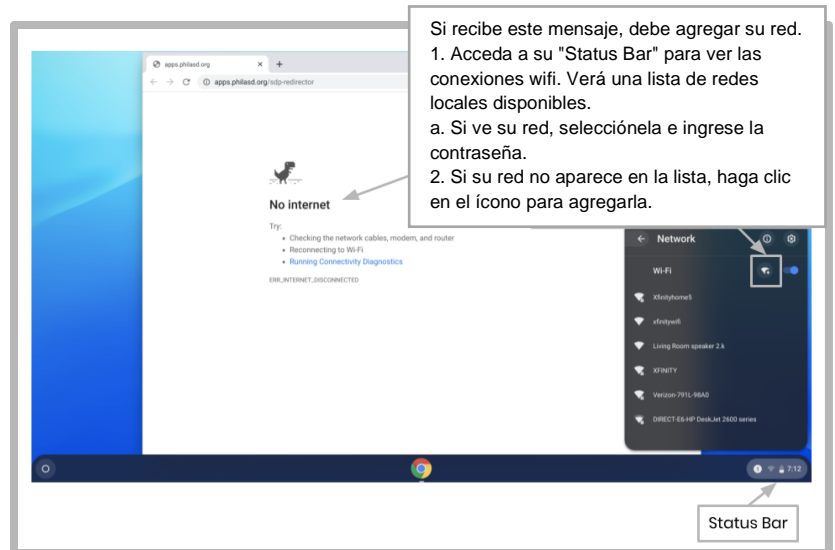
Si recibe este mensaje, debe agregar su red.
1. Acceda a su "Status Bar" para ver las conexiones wifi. Verá una lista de redes locales disponibles.
a. Si ve su red, selecciónela e ingrese la contraseña.
2. Si su red no aparece en la lista, haga clic en el ícono para agregarla.

apps.philasd.org
apps.philasd.org/sdp-redirector

No internet

Try:
• Checking the network cables, modem, and router
• Reconnecting to Wi-Fi
• Running Connectivity Diagnostics

ERR_INTERNET_DISCONNECTED

Network
Wi-Fi
XfinityhomeS
xfinitywifi
Living Room speaker 2.k
XFINITY
Verizon-791L-98A0
DIRECT-E6-HP DeskJet 2600 series

7:12

Status Bar